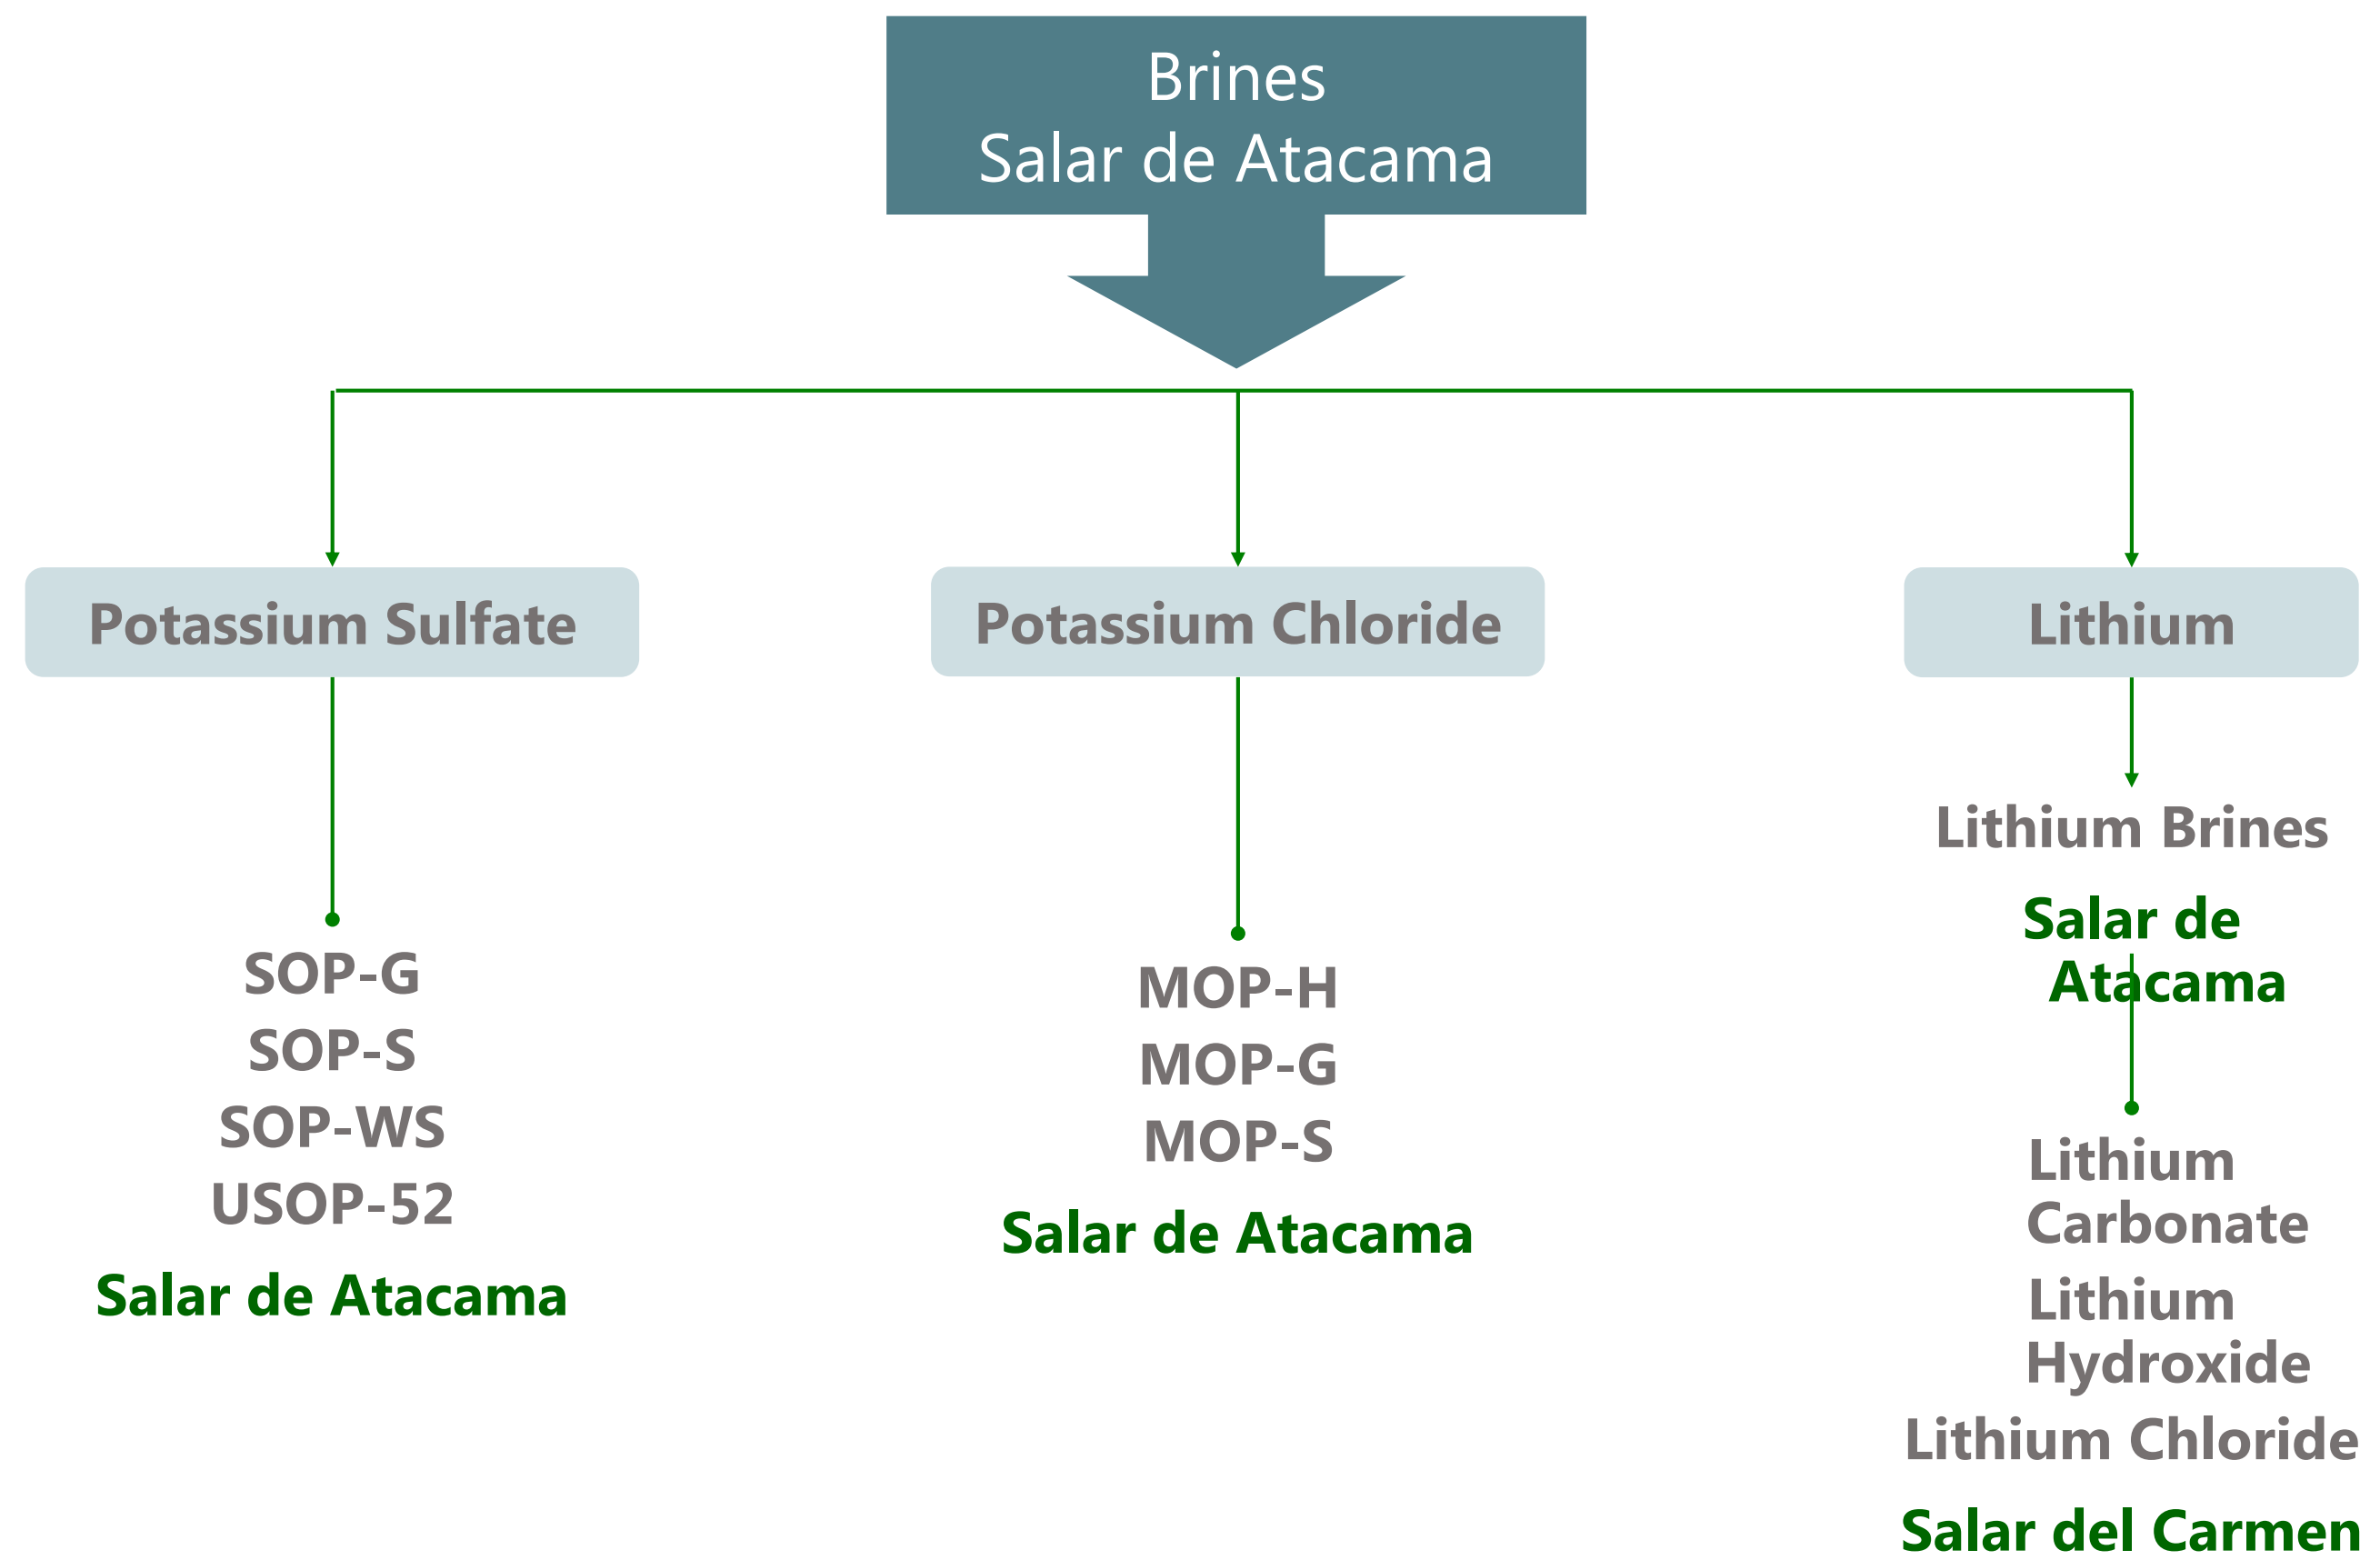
Brines
Salar de Atacama

Potassium Sulfate

SOP-G
SOP-S
SOP-WS
USOP-52

Salar de Atacama

Potassium Chloride

MOP-H
MOP-G
MOP-S

Salar de Atacama

Lithium

Lithium Brines

Salar de Atacama

Lithium Carbonate
Lithium Hydroxide
Lithium Chloride

Salar del Carmen